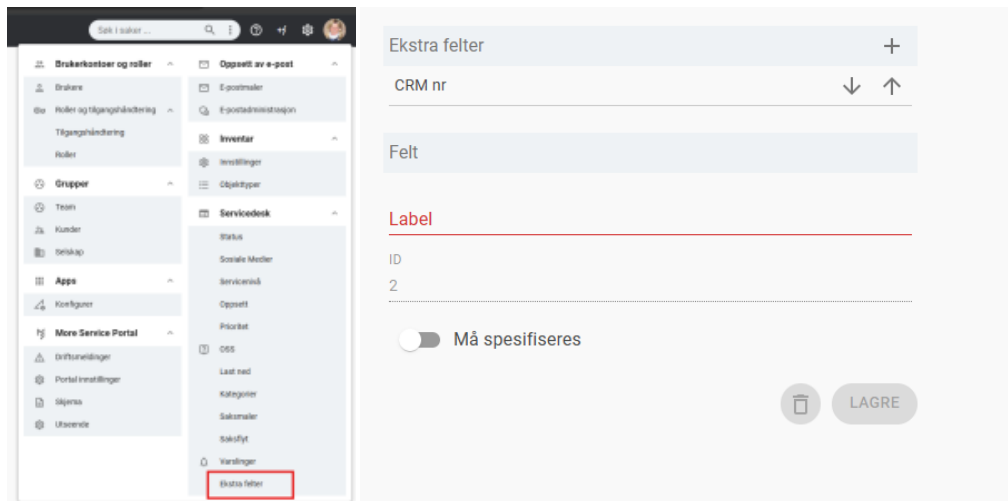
Søk i saker ...

Brukerkontoer og roller
Brukere
Roller og tilgangshåndtering
Tilgangshåndtering
Roller

Grupper
Team
Kunder
Selskap

Apps
Konfigurer

More Service Portal
Driftsmeldinger
Portal innstillinger
Skjema
Utseende

Oppsett av e-post
E-postmaler
E-postadministrasjon

Inventar
Innstillinger
Objekttyper

Servicedesk
Status
Sosiale Medier
Servicenivå
Oppsett
Prioritet
OSS
Last ned
Kategorier
Saksmaler
Saksflyt
Varslinger
Ekstra felter

Ekstra felter
CRM nr
Felt
Label
ID
2
Må spesifiseres
LAGRE